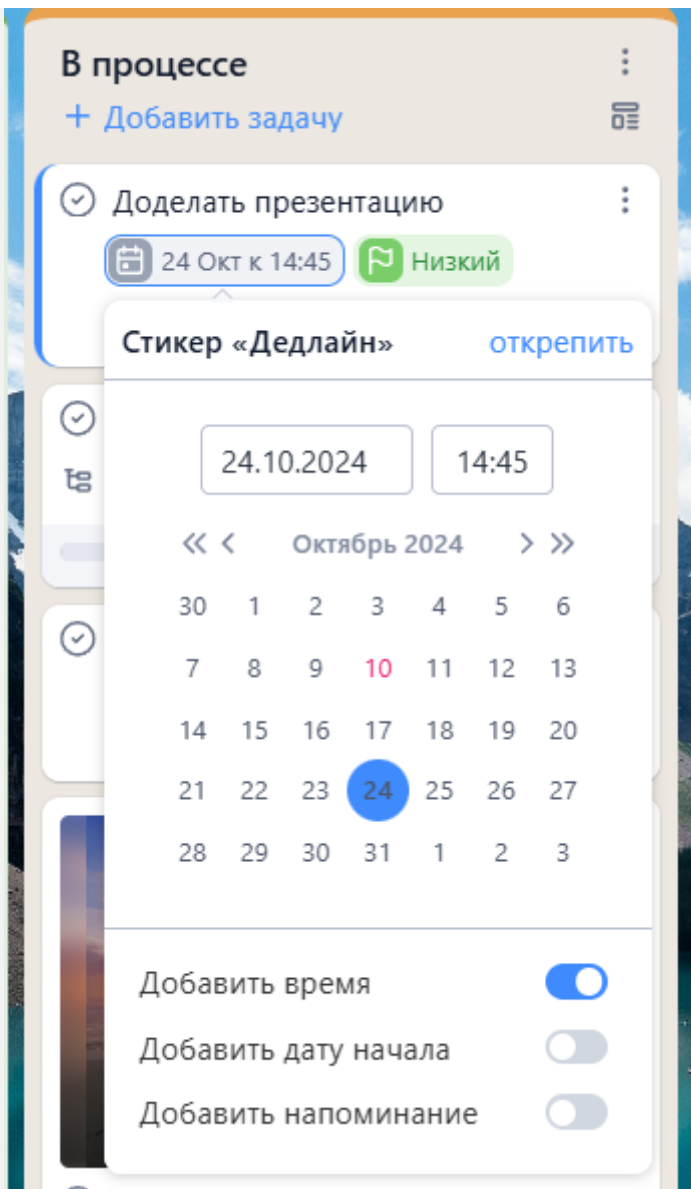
В процессе

+ Добавить задачу

Доделать презентацию

24 Окт к 14:45

Низкий

Стикер «Дедлайн»

открепить

24.10.2024

14:45

« ‹ Октябрь 2024 › »

| | | | | | | |
|---|---|---|---|---|---|---|
| 30 | 1 | 2 | 3 | 4 | 5 | 6 |
| 7 | 8 | 9 | 10 | 11 | 12 | 13 |
| 14 | 15 | 16 | 17 | 18 | 19 | 20 |
| 21 | 22 | 23 | 24 | 25 | 26 | 27 |
| 28 | 29 | 30 | 31 | 1 | 2 | 3 |

Добавить время

Добавить дату начала

Добавить напоминание